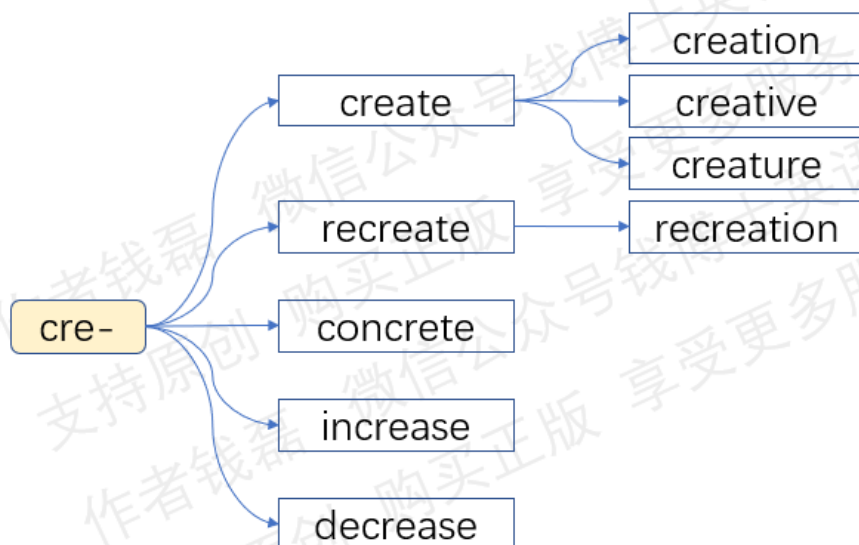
cre-

create

recreate

concrete

increase

decrease

creation

creative

creature

recreation

作者钱磊 微信公众号钱博士英 享受更多服务

支持原创 购买正版 微信公众号钱博士英 享受更多服务

作者钱磊 购买正版